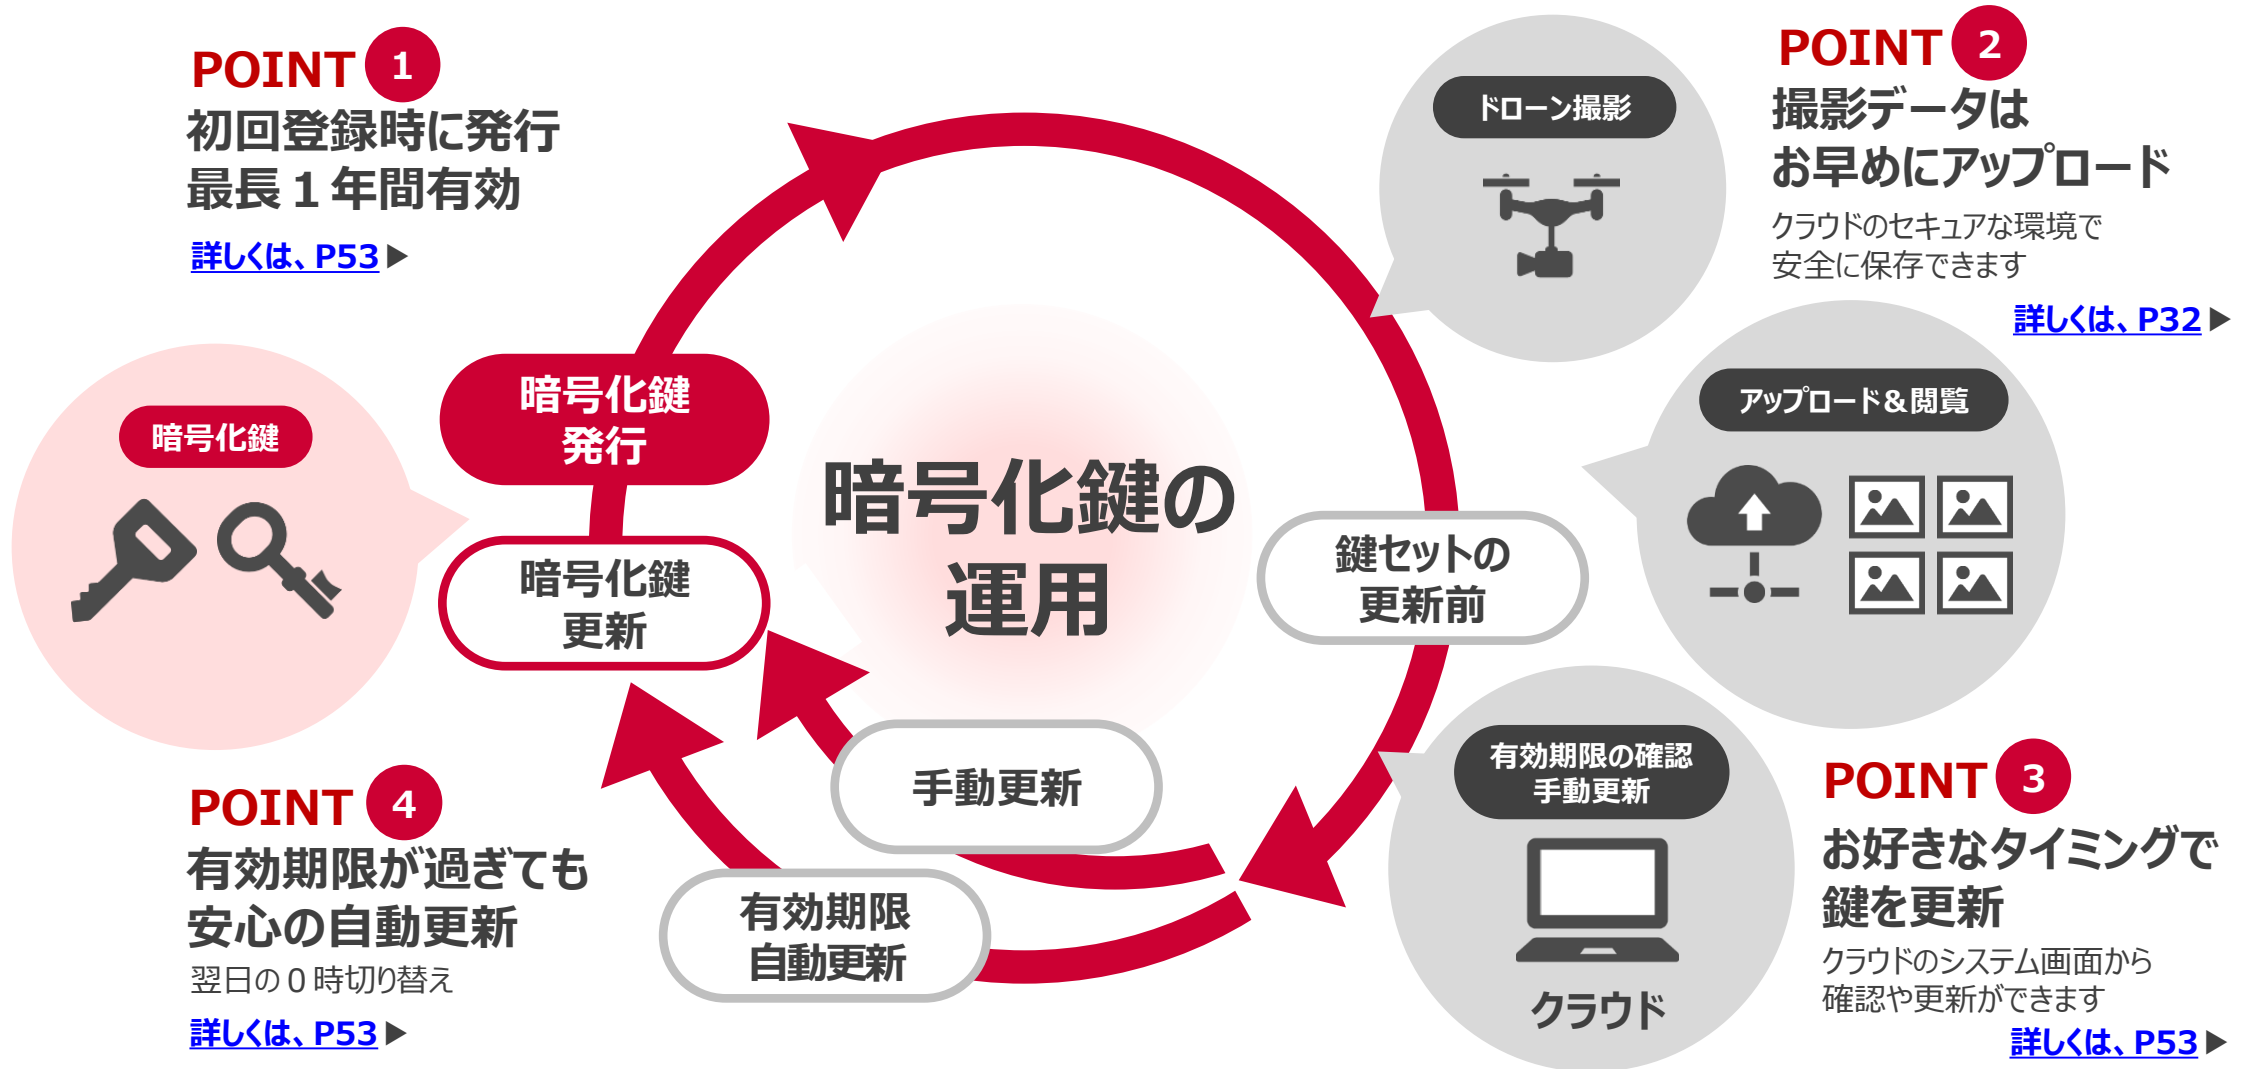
POINT 1
初回登録時に発行
最長１年間有効
詳しくは、P53 ▶

ドローン撮影

POINT 2
撮影データは
お早めにアップロード
クラウドのセキュアな環境で
安全に保存できます
詳しくは、P32 ▶

暗号化鍵

暗号化鍵
発行

暗号化鍵
更新

暗号化鍵の
運用

鍵セットの
更新前

アップロード＆閲覧

手動更新

有効期限
自動更新

有効期限の確認
手動更新

クラウド

POINT 4
有効期限が過ぎても
安心の自動更新
翌日の０時切り替え
詳しくは、P53 ▶

POINT 3
お好きなタイミングで
鍵を更新
クラウドのシステム画面から
確認や更新ができます
詳しくは、P53 ▶